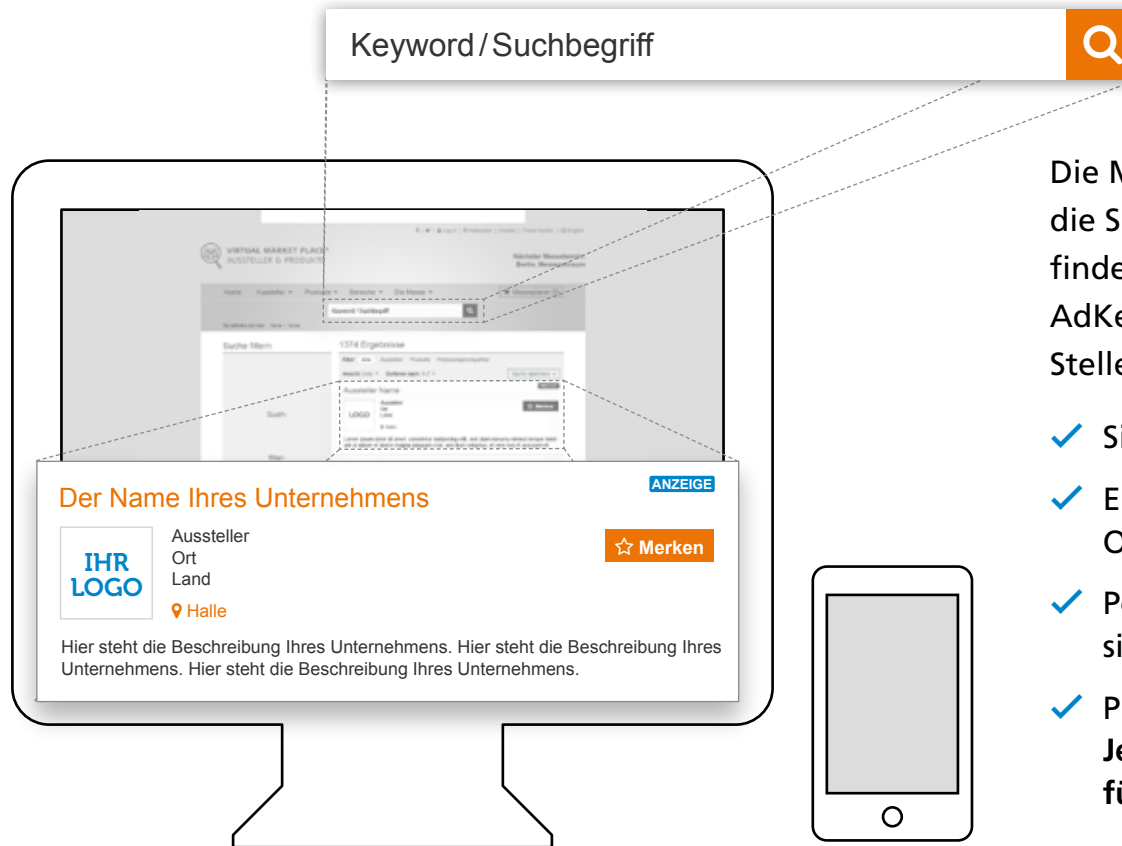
Keyword / Suchbegriff

VIRTUAL MARKET PLACE®
AUSSTELLER & PRODUKTE

Nächster Messetermin
Berlin, Messegelände

Home Aussteller Produkte Bereiche Die Messe

Keyword / Suchbegriff

Suche filtern

1374 Ergebnisse

Aussteller Name

LOGO

Aussteller
Ort
Land

Merken

Die M
die S
finde
AdKe
Stelle

Si

E
O

Pe
si

P
Je
fü

Der Name Ihres Unternehmens

ANZEIGE

IHR
LOGO

Aussteller
Ort
Land

Halle

☆ Merken

Hier steht die Beschreibung Ihres Unternehmens. Hier steht die Beschreibung Ihres Unternehmens. Hier steht die Beschreibung Ihres Unternehmens.